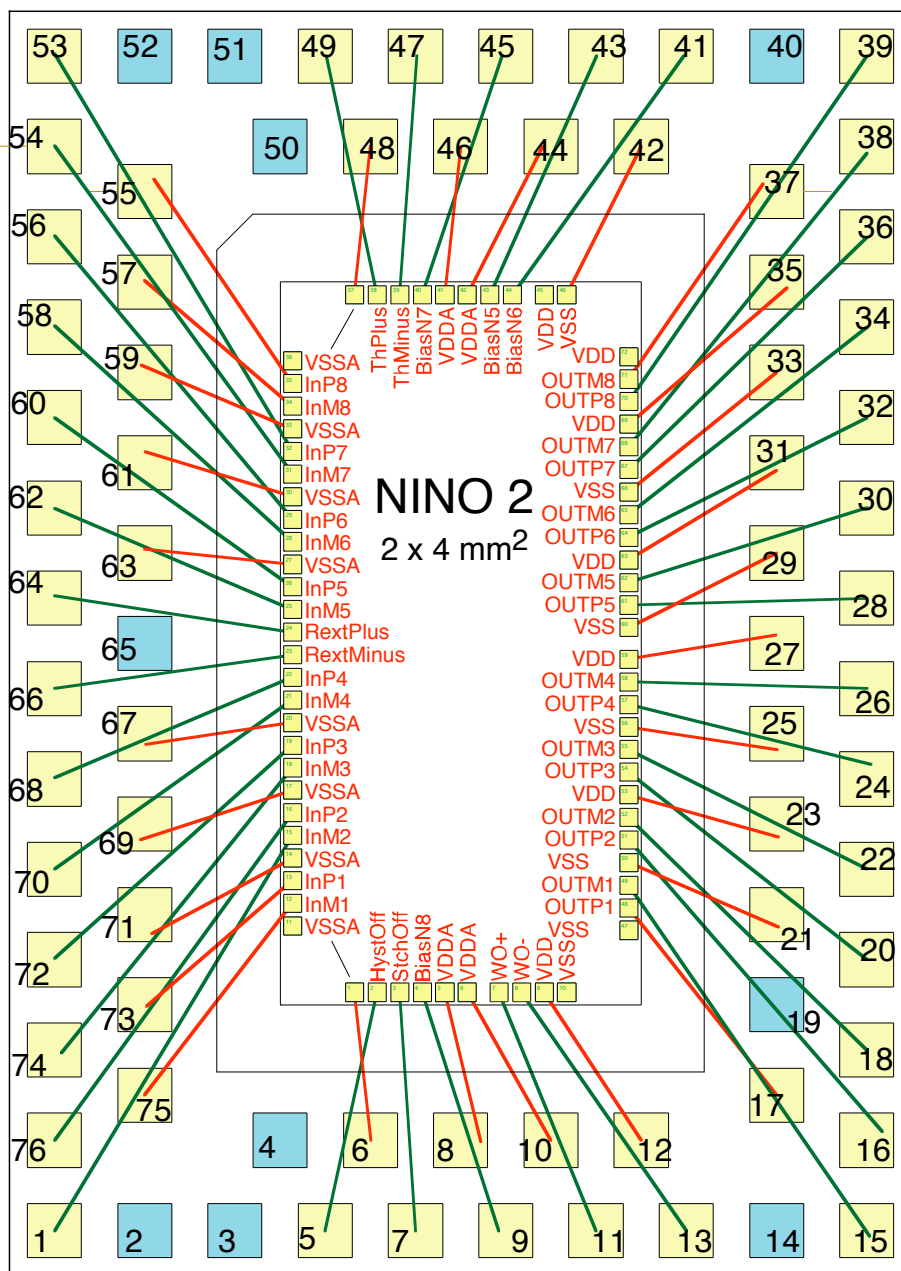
53 52 51 49 47 45 43 41 40 39

50 48 46 44 42

54 38

55 37

56 36

57 35

58 34

59 33

60 32

61 31

62 30

63 29

64 28

65 27

66 26

67 25

68 24

69 23

70 22

71 21

72 20

73 19

74 18

75 17

76 16

4 6 8 10 12

1 2 3 5 7 9 11 13 14 15

ThPlus
ThMinus
BiasN7
VDDA
VDDA
BiasN5
BiasN6
VDD
VSS

VSSA
InP8
InM8
VSSA
InP7
InM7
VSSA
InP6
InM6
VSSA
InP5
InM5
RextPlus
RextMinus
InP4
InM4
VSSA
InP3
InM3
VSSA
InP2
InM2
VSSA
InP1
InM1
VSSA

NINO 2
2 x 4 mm$^2$

VDD
OUTM8
OUTP8
VDD
OUTM7
OUTP7
VSS
OUTM6
OUTP6
VDD
OUTM5
OUTP5
VSS
VDD
OUTM4
OUTP4
VSS
OUTM3
OUTP3
VDD
OUTM2
OUTP2
VSS
OUTM1
OUTP1
VSS

HystOff
StchOff
BiasN8
VDDA
VDDA
WO+
WO-
VDD
VSSS